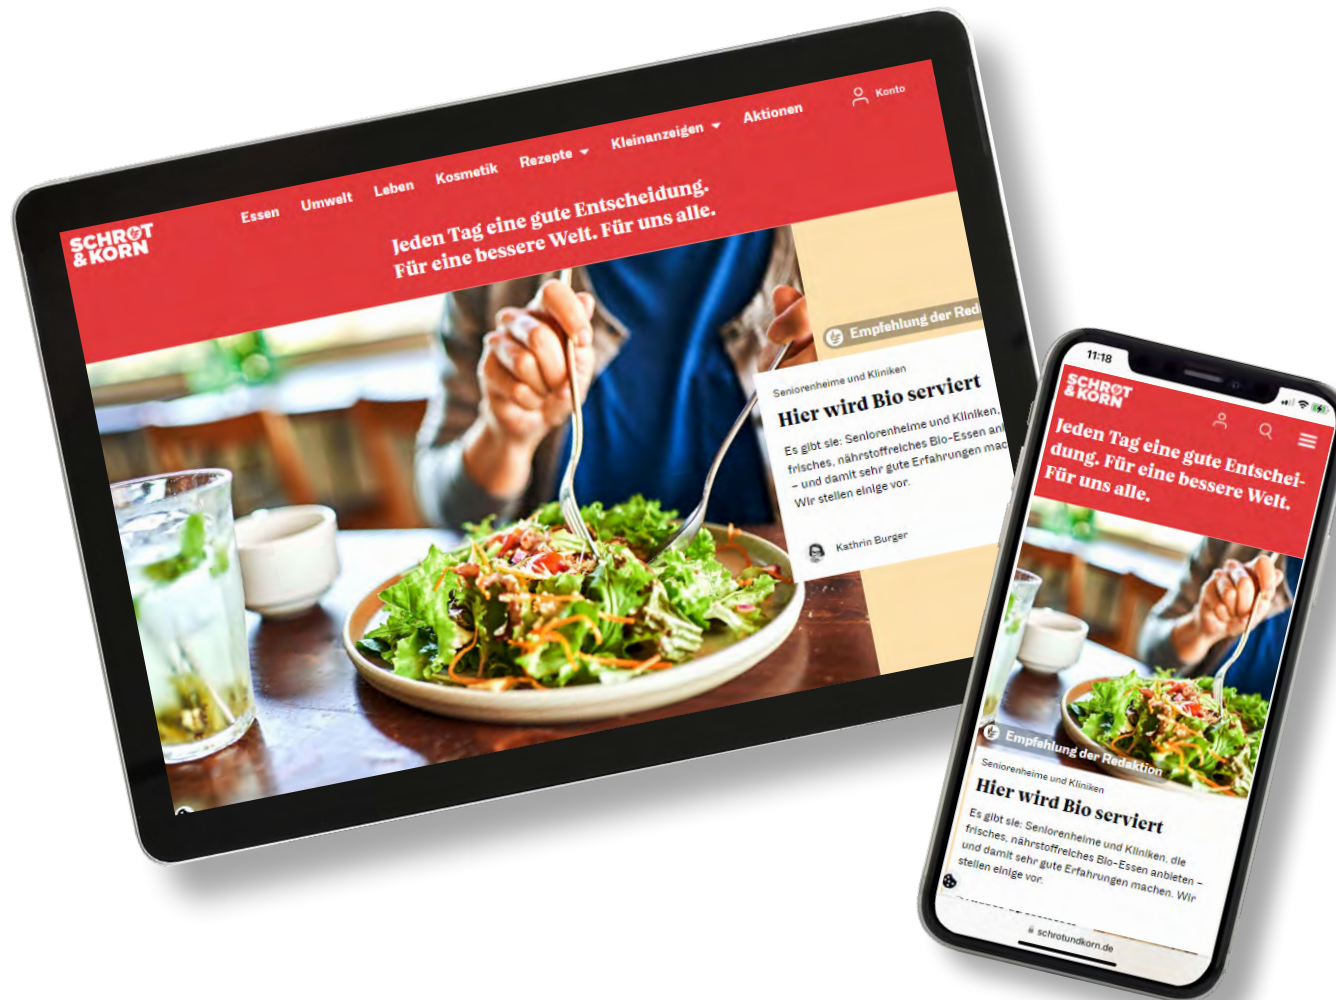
SCHROT & KORN

Essen Umwelt Leben Kosmetik Rezepte Kleinanzeigen Aktionen Konto

Jeden Tag eine gute Entscheidung. Für eine bessere Welt. Für uns alle.

Empfehlung der Red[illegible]

Seniorenheime und Kliniken

Hier wird Bio serviert

Es gibt sie: Seniorenheime und Kliniken, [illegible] frisches, nährstoffreiches Bio-Essen an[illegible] – und damit sehr gute Erfahrungen mac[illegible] Wir stellen einige vor.

Kathrin Burger

11:18

SCHROT & KORN

Jeden Tag eine gute Entscheidung. Für eine bessere Welt. Für uns alle.

Empfehlung der Redaktion

Seniorenheime und Kliniken

Hier wird Bio serviert

Es gibt sie: Seniorenheime und Kliniken, die frisches, nährstoffreiches Bio-Essen anbieten – und damit sehr gute Erfahrungen machen. Wir stellen einige vor.

schrotundkorn.de